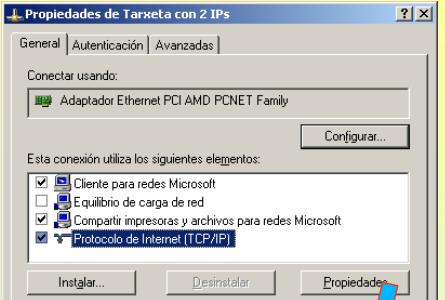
Propiedades de Tarxeta con 2 IPs

?
X

General
Autenticación
Avanzadas

Conectar usando:

Adaptador Ethernet PCI AMD PCNET Family

Configurar...

Esta conexión utiliza los siguientes elementos:

Cliente para redes Microsoft
Equilibrio de carga de red
Compartir impresoras y archivos para redes Microsoft
Protocolo de Internet (TCP/IP)

Instalar...
Desinstalar
Propiedades